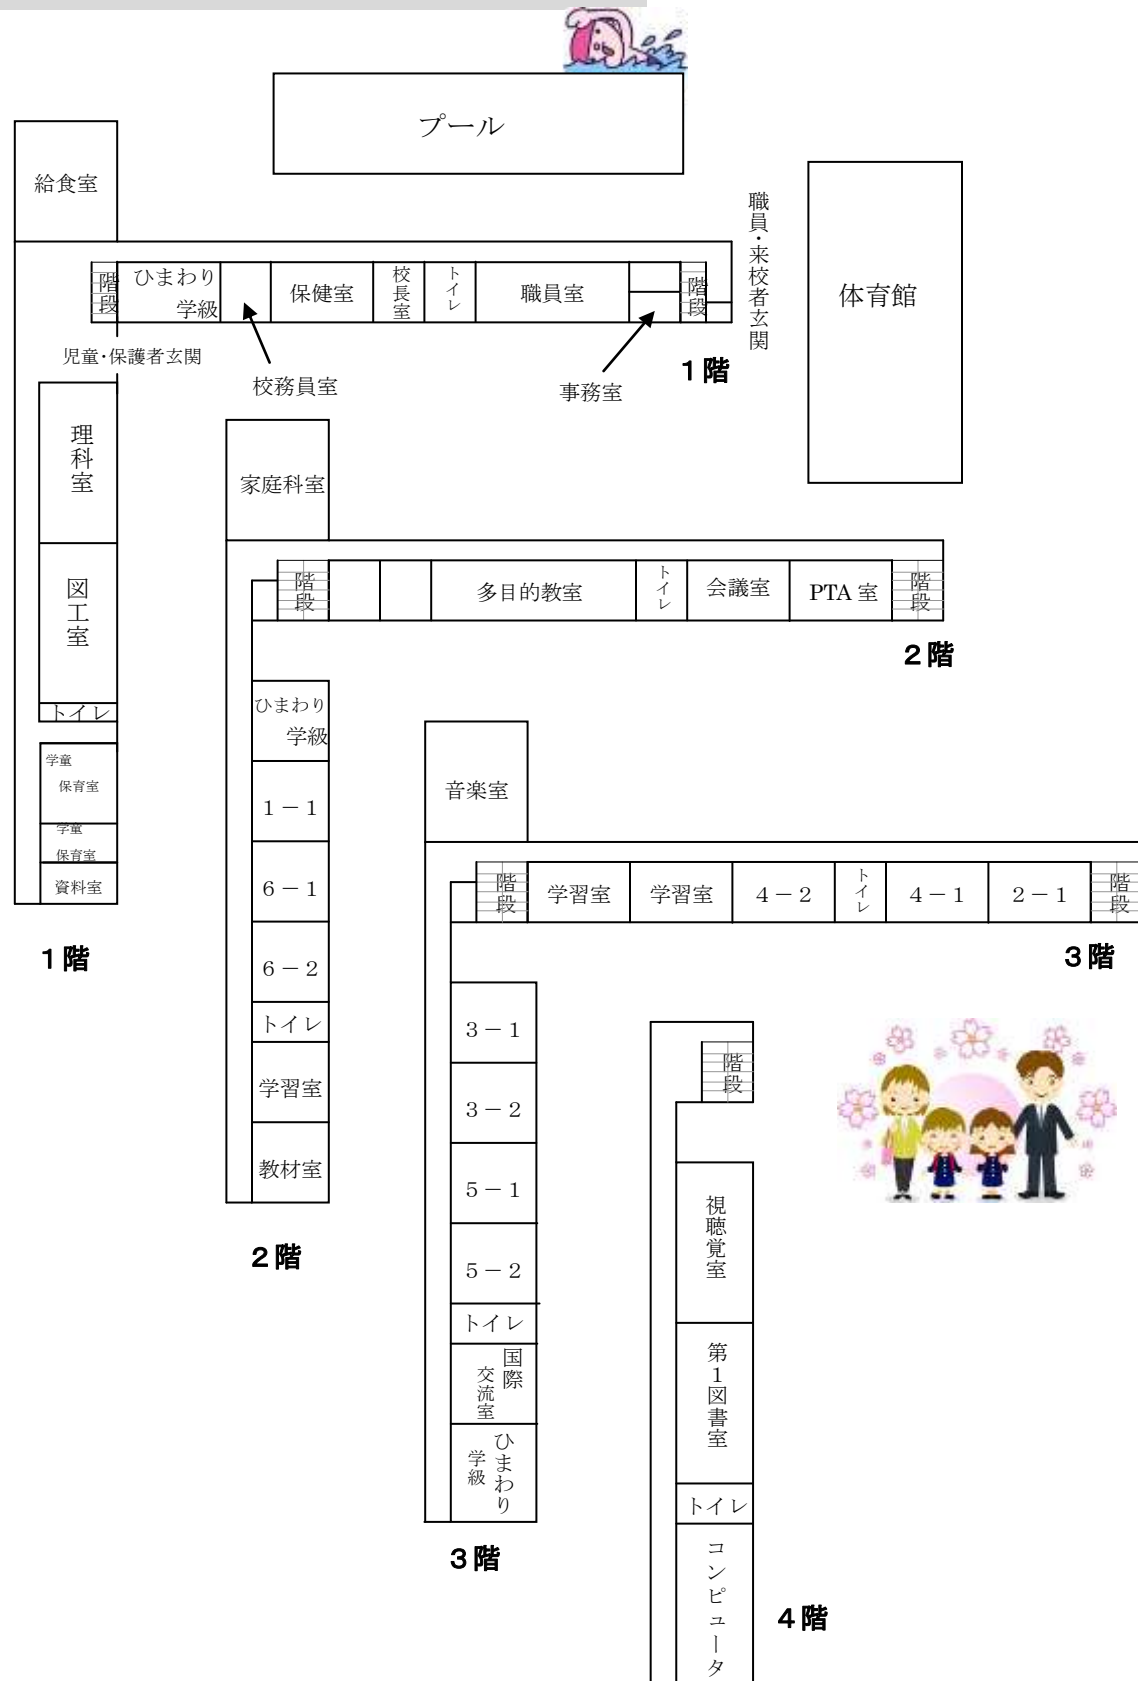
プール

給食室

職員・来校者玄関

体育館

階段
ひまわり学級
保健室
校長室
トイレ
職員室
階段

児童・保護者玄関
校務員室
事務室
1階

理科室

家庭科室

図工室

階段
多目的教室
トイレ
会議室
PTA 室
階段

2階

トイレ

ひまわり学級

学童保育室
学童保育室
資料室

1－1

音楽室

6－1

階段
学習室
学習室
4－2
トイレ
4－1
2－1
階段

1階

6－2

3階

トイレ

3－1

学習室

階段

3－2

教材室

5－1

視聴覚室

2階

5－2

トイレ

第1図書室

国際交流室

ひまわり学級

トイレ

3階

コンピュータ

4階